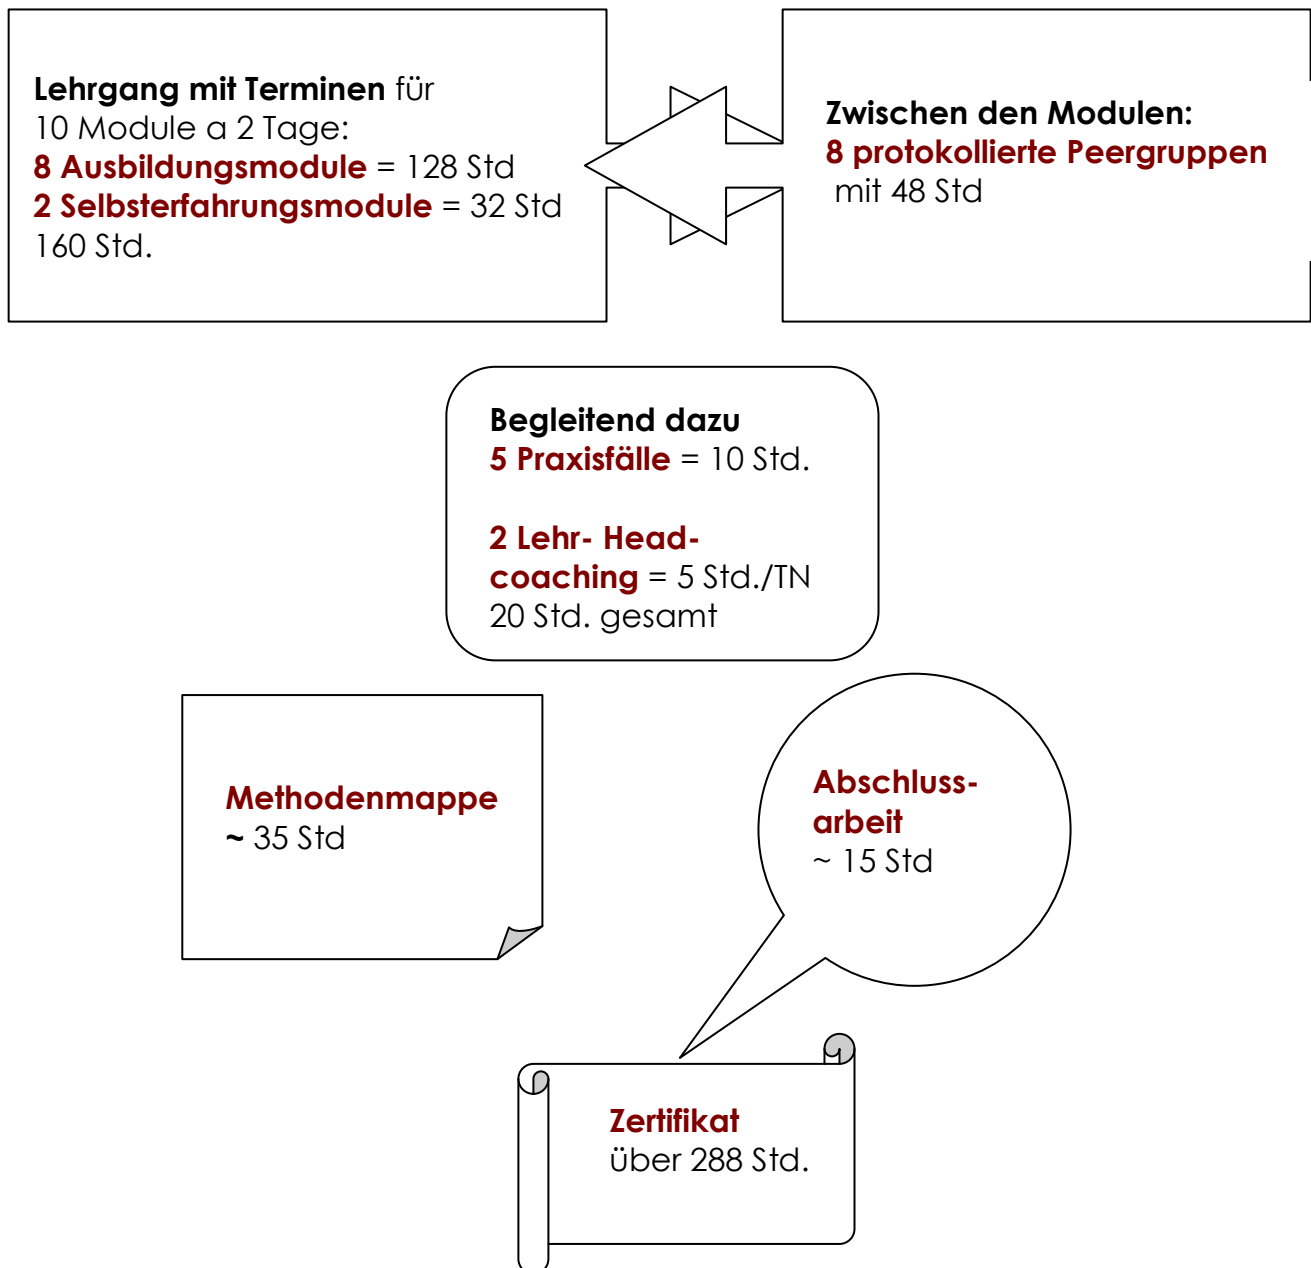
Lehrgang mit Terminen für
10 Module a 2 Tage:
8 Ausbildungsmodule = 128 Std
2 Selbsterfahrungsmodule = 32 Std
160 Std.

Zwischen den Modulen:
8 protokollierte Peergruppen
mit 48 Std

Begleitend dazu
5 Praxisfälle = 10 Std.

2 Lehr- Head-coaching = 5 Std./TN
20 Std. gesamt

Methodenmappe
~ 35 Std

Abschluss-arbeit
~ 15 Std

Zertifikat
über 288 Std.